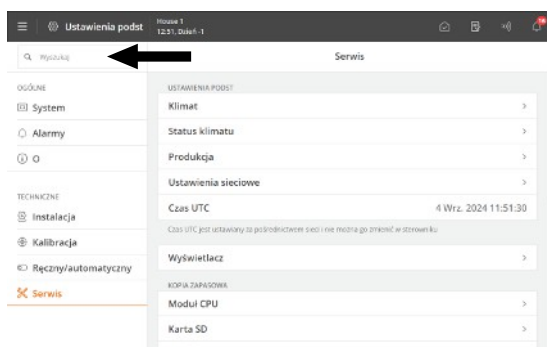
Ustawienia podst
House 1
12:31, Dzień -1
Wyszukaj
Serwis
OGÓLNE
System
Alarmy
O
TECHNICZNE
Instalacja
Kalibracja
Ręczny/automatyczny
Serwis
USTAWIENIA PODST
Klimat
Status klimatu
Produkcja
Ustawienia sieciowe
Czas UTC
4 Wrz. 2024 11:51:30
Czas UTC jest ustawiony za pośrednictwem sieci i nie można go zmienić w sterowniku
Wyświetlacz
KOPIA ZAPASOWA
Moduł CPU
Karta SD